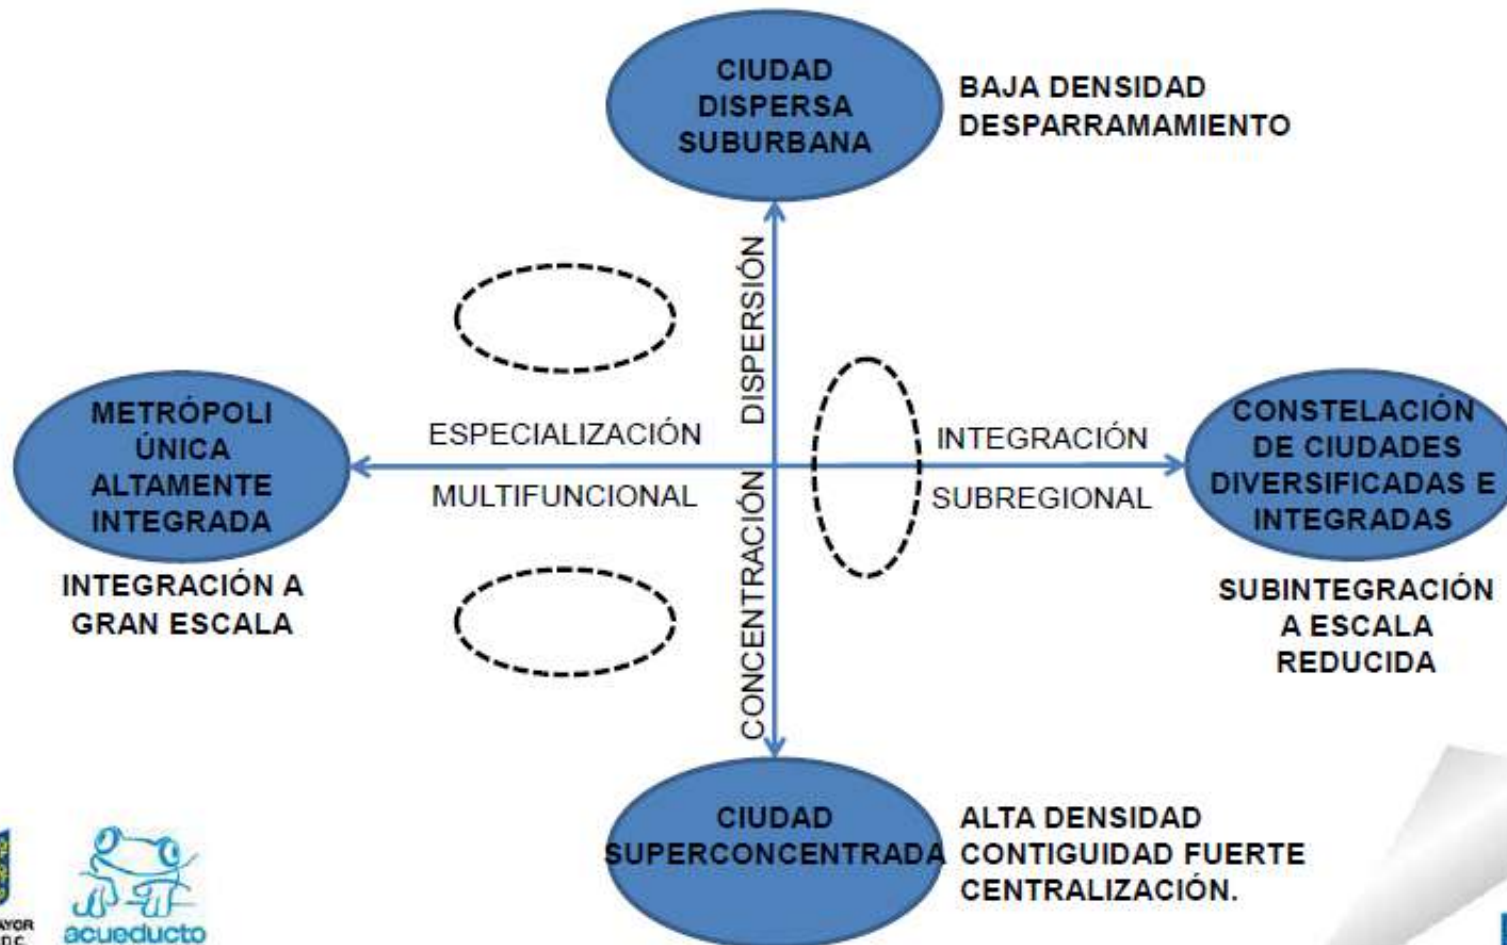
CIUDAD DISPERSA SUBURBANA

BAJA DENSIDAD
DESPARRAMAMIENTO

DISPERSIÓN

METRÓPOLI ÚNICA ALTAMENTE INTEGRADA

INTEGRACIÓN A GRAN ESCALA

ESPECIALIZACIÓN

MULTIFUNCIONAL

INTEGRACIÓN

SUBREGIONAL

CONSTELACIÓN DE CIUDADES DIVERSIFICADAS E INTEGRADAS

SUBINTEGRACIÓN A ESCALA REDUCIDA

CONCENTRACIÓN

CIUDAD SUPERCONCENTRADA

ALTA DENSIDAD
CONTIGUIDAD FUERTE
CENTRALIZACIÓN.

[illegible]AYOR
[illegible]D.C.

acueducto